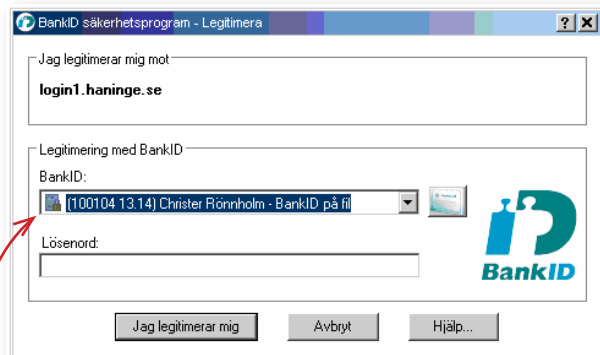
BankID säkerhetsprogram - Legitimera

? X

Jag legitimerar mig mot

login1.haninge.se

Legitimering med BankID

BankID:

(100104 13.14) Christer Rönnholm - BankID på fil

Lösenord:

BankID

Jag legitimerar mig

Avbryt

Hjälp...